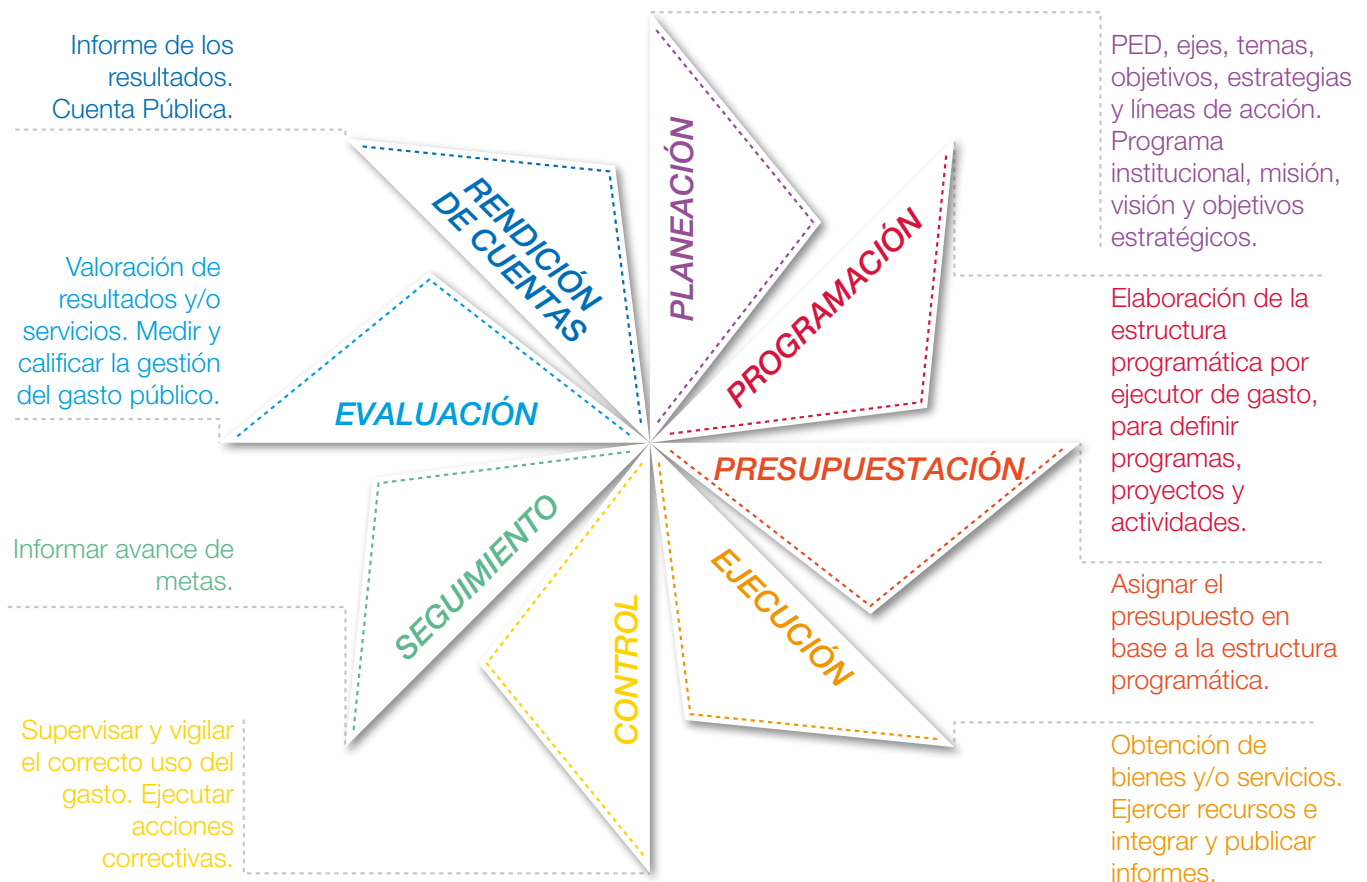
Informe de los resultados. Cuenta Pública.

RENDICIÓN DE CUENTAS

PLANEACIÓN

PED, ejes, temas, objetivos, estrategias y líneas de acción. Programa institucional, misión, visión y objetivos estratégicos.

PROGRAMACIÓN

Elaboración de la estructura programática por ejecutor de gasto, para definir programas, proyectos y actividades.

Valoración de resultados y/o servicios. Medir y calificar la gestión del gasto público.

EVALUACIÓN

PRESUPUESTACIÓN

Asignar el presupuesto en base a la estructura programática.

SEGUIMIENTO

Informar avance de metas.

CONTROL

EJECUCIÓN

Supervisar y vigilar el correcto uso del gasto. Ejecutar acciones correctivas.

Obtención de bienes y/o servicios. Ejercer recursos e integrar y publicar informes.